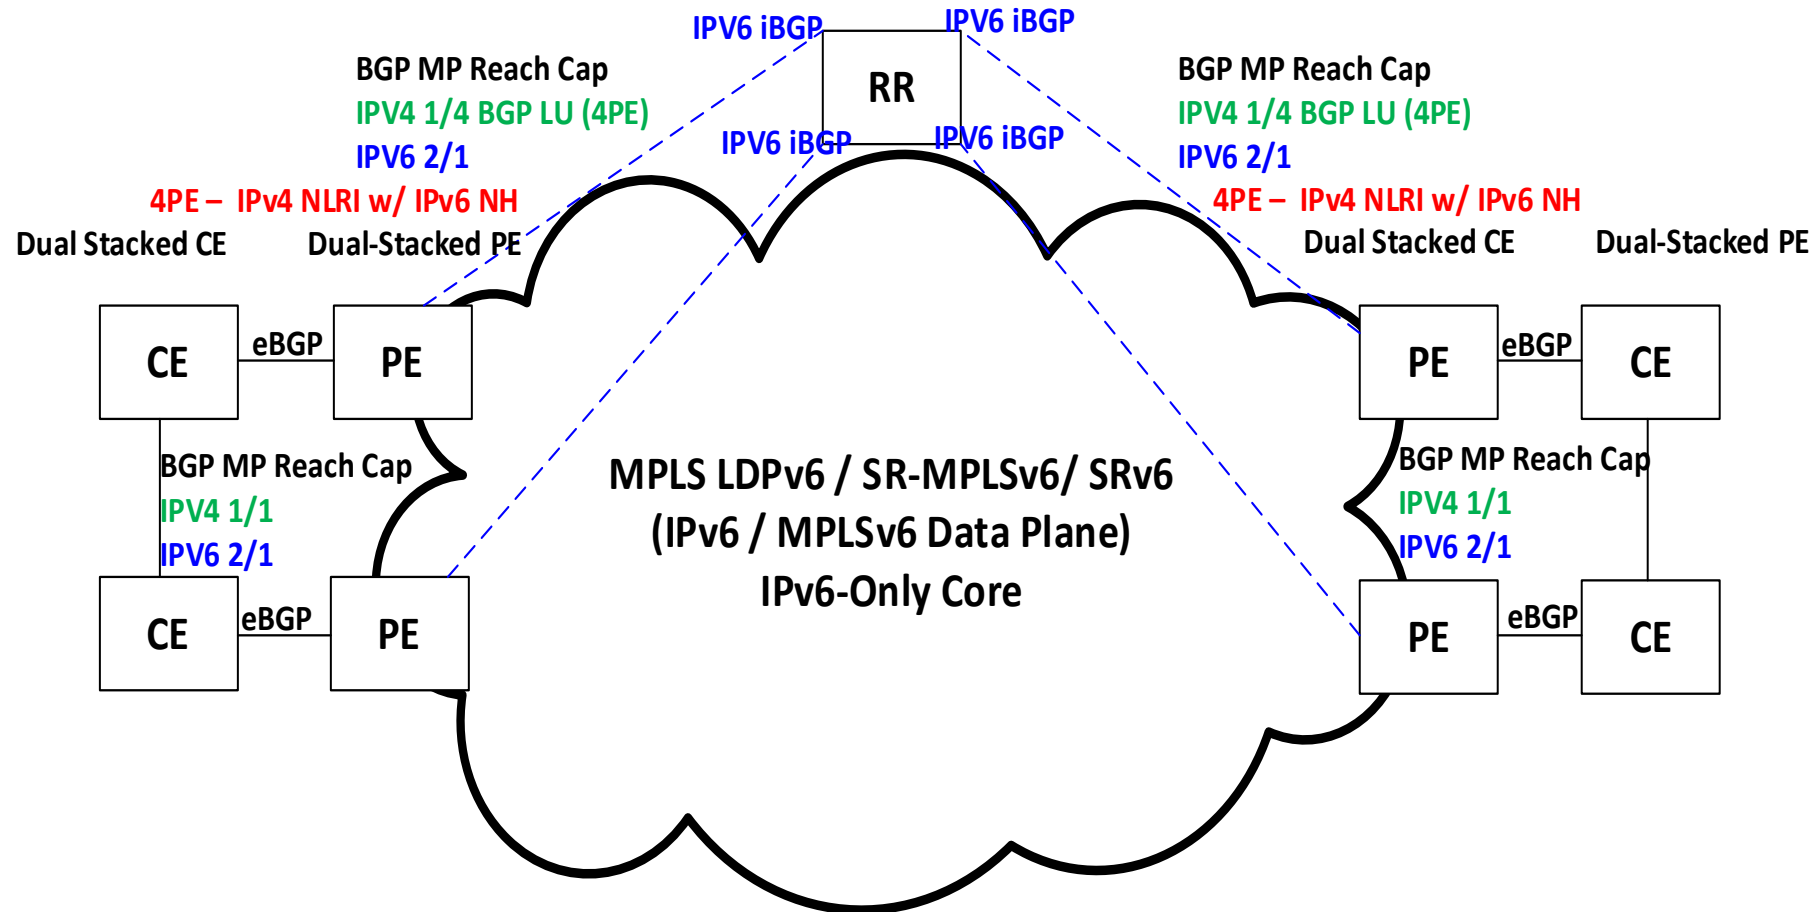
IPV6 iBGP
IPV6 iBGP
RR
IPV6 iBGP
IPV6 iBGP

BGP MP Reach Cap
IPV4 1/4 BGP LU (4PE)
IPV6 2/1
4PE – IPv4 NLRI w/ IPv6 NH
Dual Stacked CE
Dual-Stacked PE

BGP MP Reach Cap
IPV4 1/4 BGP LU (4PE)
IPV6 2/1
4PE – IPv4 NLRI w/ IPv6 NH
Dual Stacked CE
Dual-Stacked PE

CE
eBGP
PE
PE
eBGP
CE

BGP MP Reach Cap
IPV4 1/1
IPV6 2/1

MPLS LDPv6 / SR-MPLSv6/ SRv6
(IPv6 / MPLSv6 Data Plane)
IPv6-Only Core

BGP MP Reach Cap
IPV4 1/1
IPV6 2/1

CE
eBGP
PE
PE
eBGP
CE